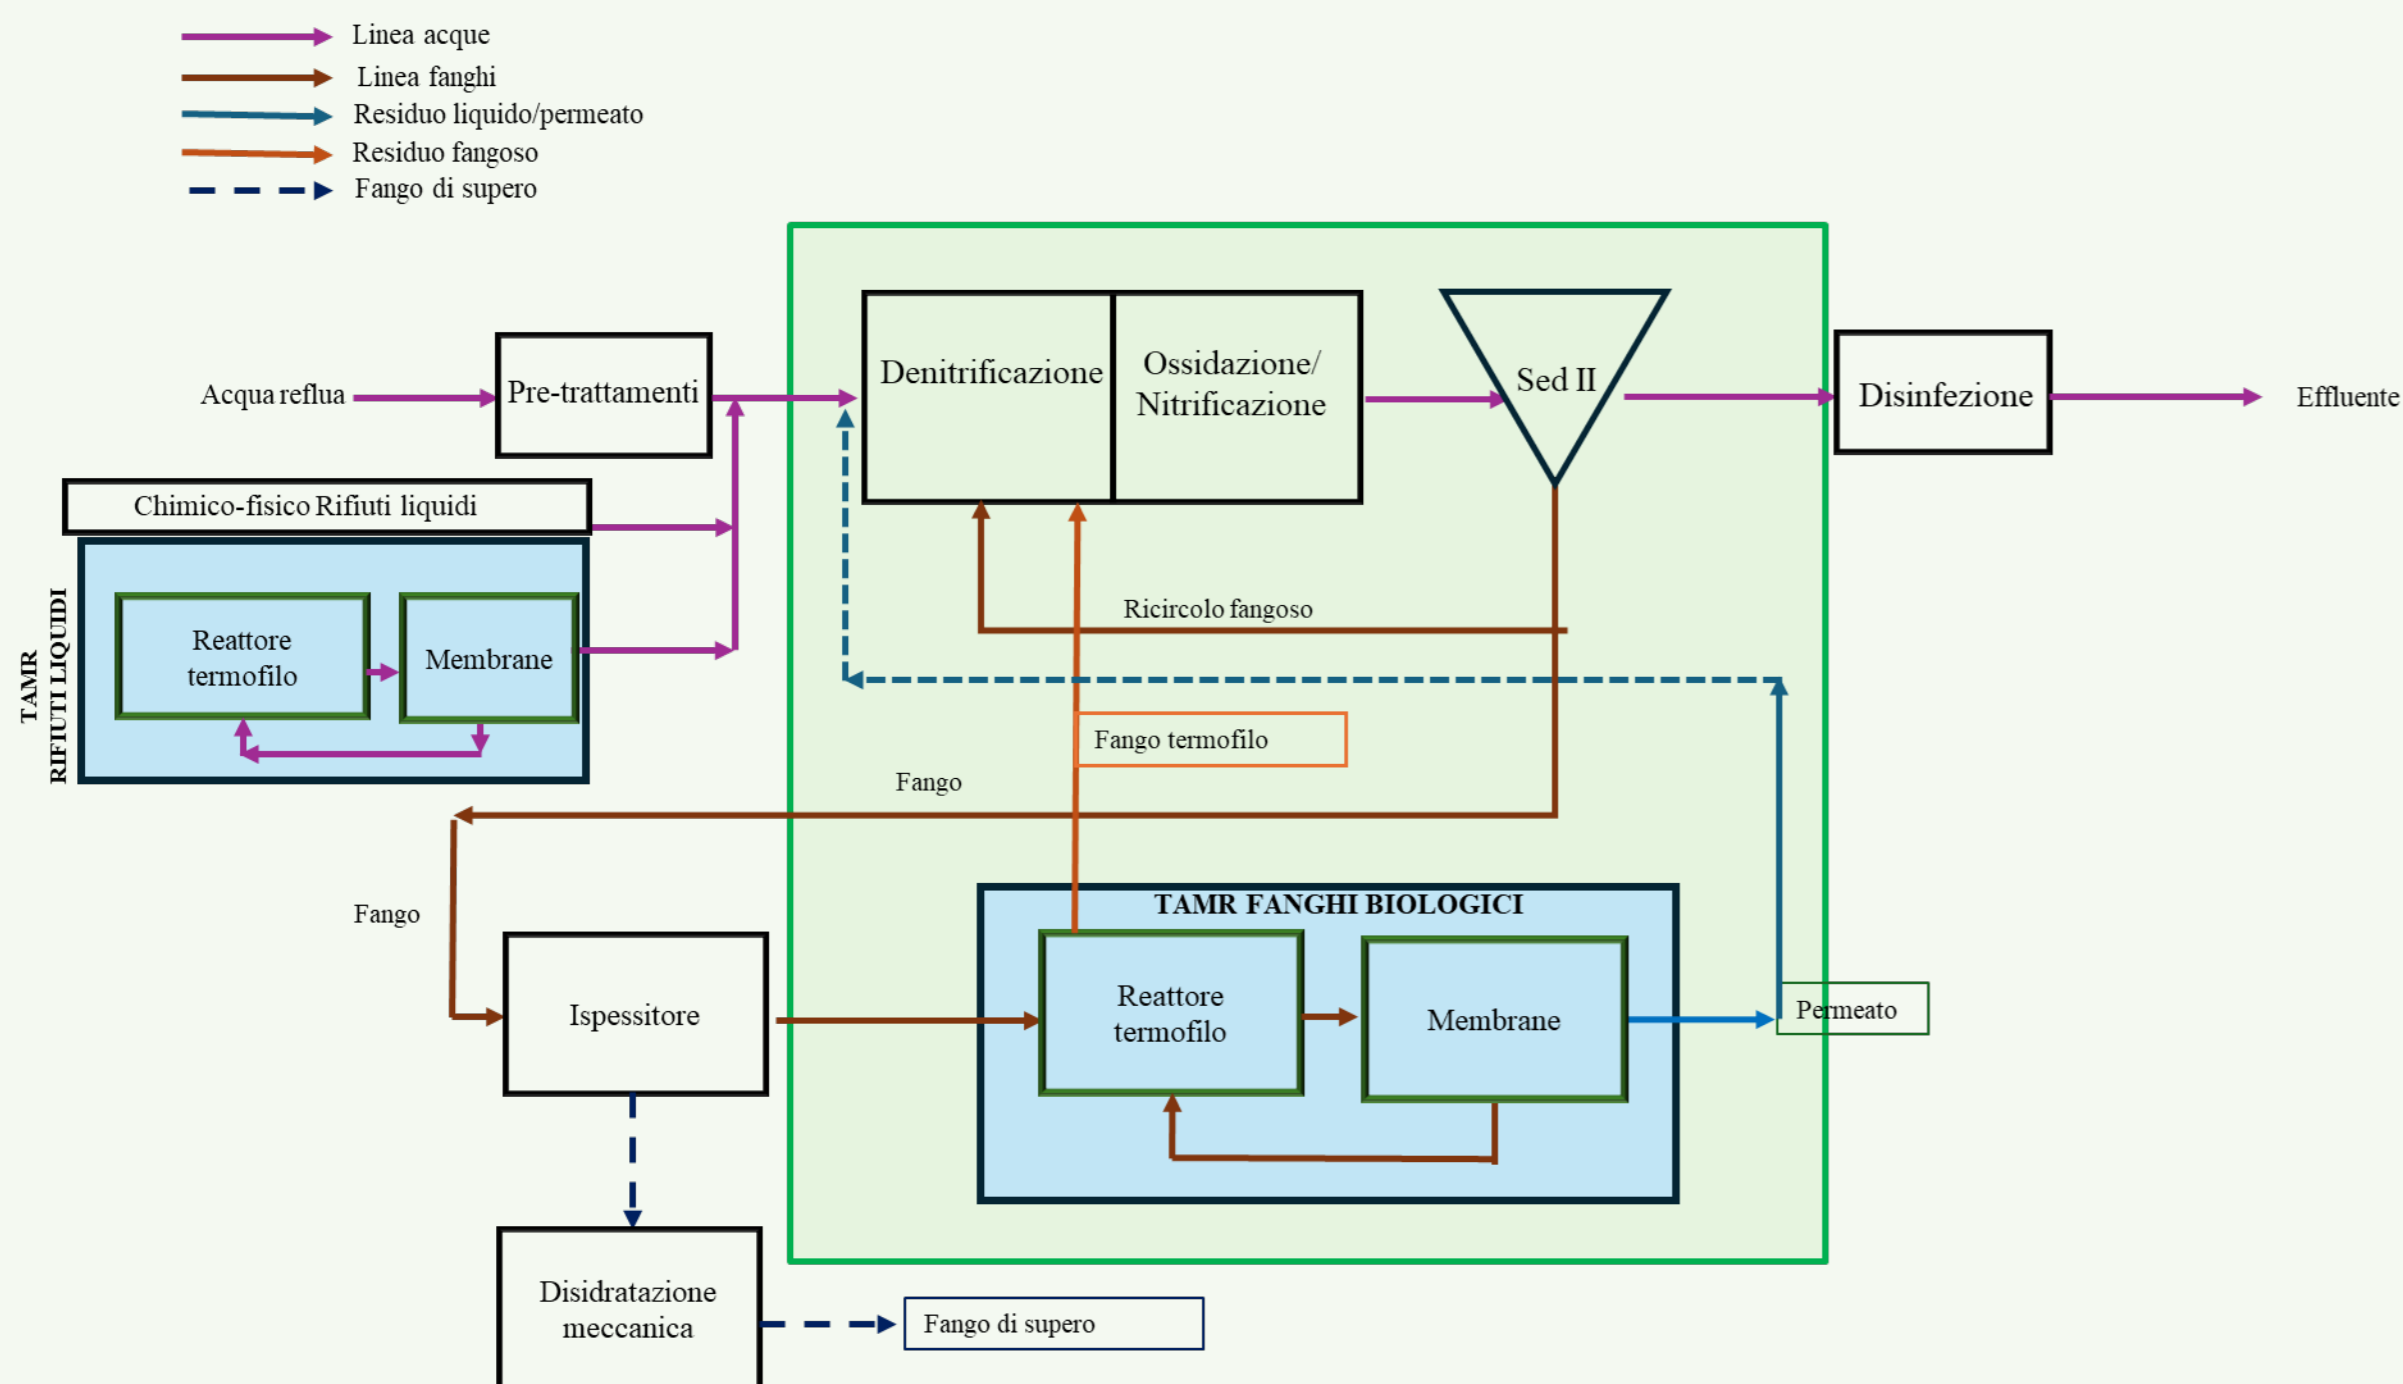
Linea acque
Linea fanghi
Residuo liquido/permeato
Residuo fangoso
Fango di supero

Acqua reflua
Pre-trattamenti
Denitrificazione
Ossidazione/ Nitrificazione
Sed II
Disinfezione
Effluente

Chimico-fisico Rifiuti liquidi
TAMR RIFIUTI LIQUIDI
Reattore termofilo
Membrane

Ricircolo fangoso
Fango termofilo
Fango
Fango

TAMR FANGHI BIOLOGICI
Reattore termofilo
Membrane
Permeato

Ispessitore
Disidratazione meccanica
Fango di supero